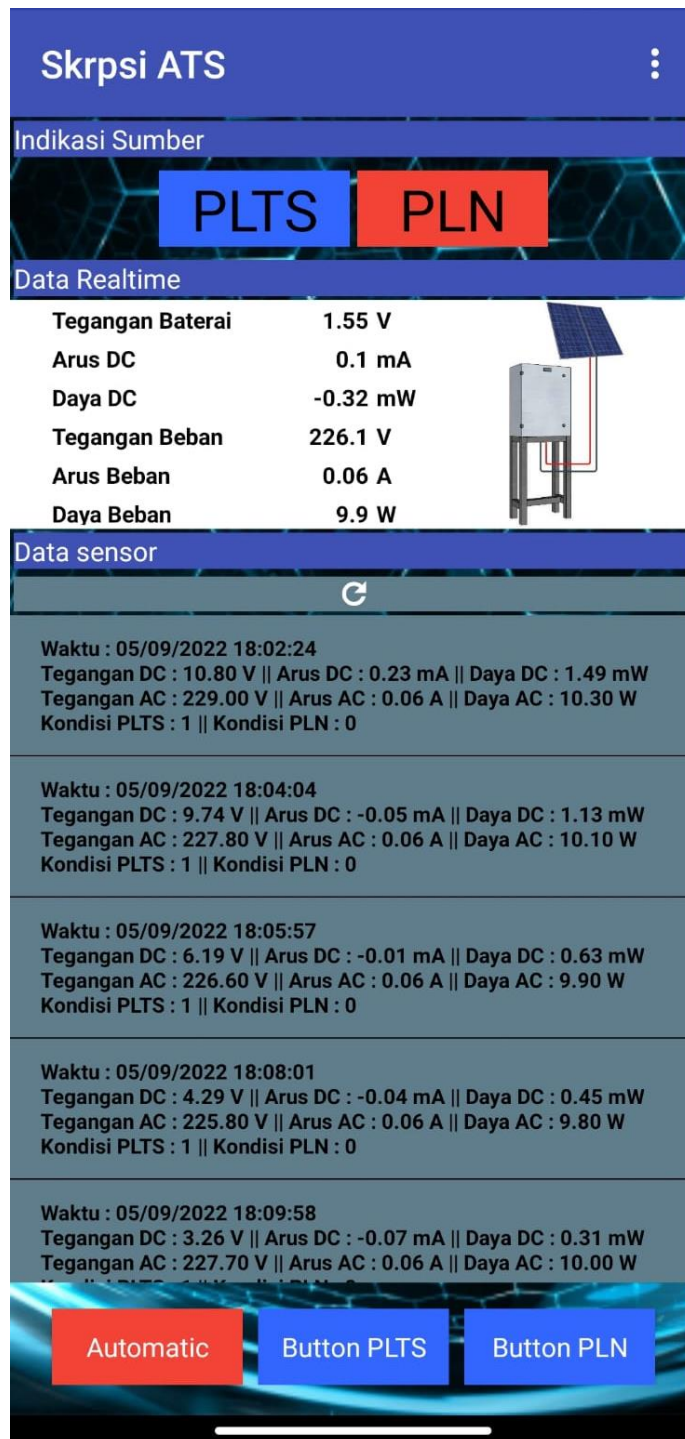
Skrpsi ATS

Indikasi Sumber

PLTS PLN

Data Realtime

| | |
|---|---|
| Tegangan Baterai | 1.55 V |
| Arus DC | 0.1 mA |
| Daya DC | -0.32 mW |
| Tegangan Beban | 226.1 V |
| Arus Beban | 0.06 A |
| Daya Beban | 9.9 W |

Data sensor

Waktu : 05/09/2022 18:02:24
Tegangan DC : 10.80 V || Arus DC : 0.23 mA || Daya DC : 1.49 mW
Tegangan AC : 229.00 V || Arus AC : 0.06 A || Daya AC : 10.30 W
Kondisi PLTS : 1 || Kondisi PLN : 0

Waktu : 05/09/2022 18:04:04
Tegangan DC : 9.74 V || Arus DC : -0.05 mA || Daya DC : 1.13 mW
Tegangan AC : 227.80 V || Arus AC : 0.06 A || Daya AC : 10.10 W
Kondisi PLTS : 1 || Kondisi PLN : 0

Waktu : 05/09/2022 18:05:57
Tegangan DC : 6.19 V || Arus DC : -0.01 mA || Daya DC : 0.63 mW
Tegangan AC : 226.60 V || Arus AC : 0.06 A || Daya AC : 9.90 W
Kondisi PLTS : 1 || Kondisi PLN : 0

Waktu : 05/09/2022 18:08:01
Tegangan DC : 4.29 V || Arus DC : -0.04 mA || Daya DC : 0.45 mW
Tegangan AC : 225.80 V || Arus AC : 0.06 A || Daya AC : 9.80 W
Kondisi PLTS : 1 || Kondisi PLN : 0

Waktu : 05/09/2022 18:09:58
Tegangan DC : 3.26 V || Arus DC : -0.07 mA || Daya DC : 0.31 mW
Tegangan AC : 227.70 V || Arus AC : 0.06 A || Daya AC : 10.00 W
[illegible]

Automatic Button PLTS Button PLN